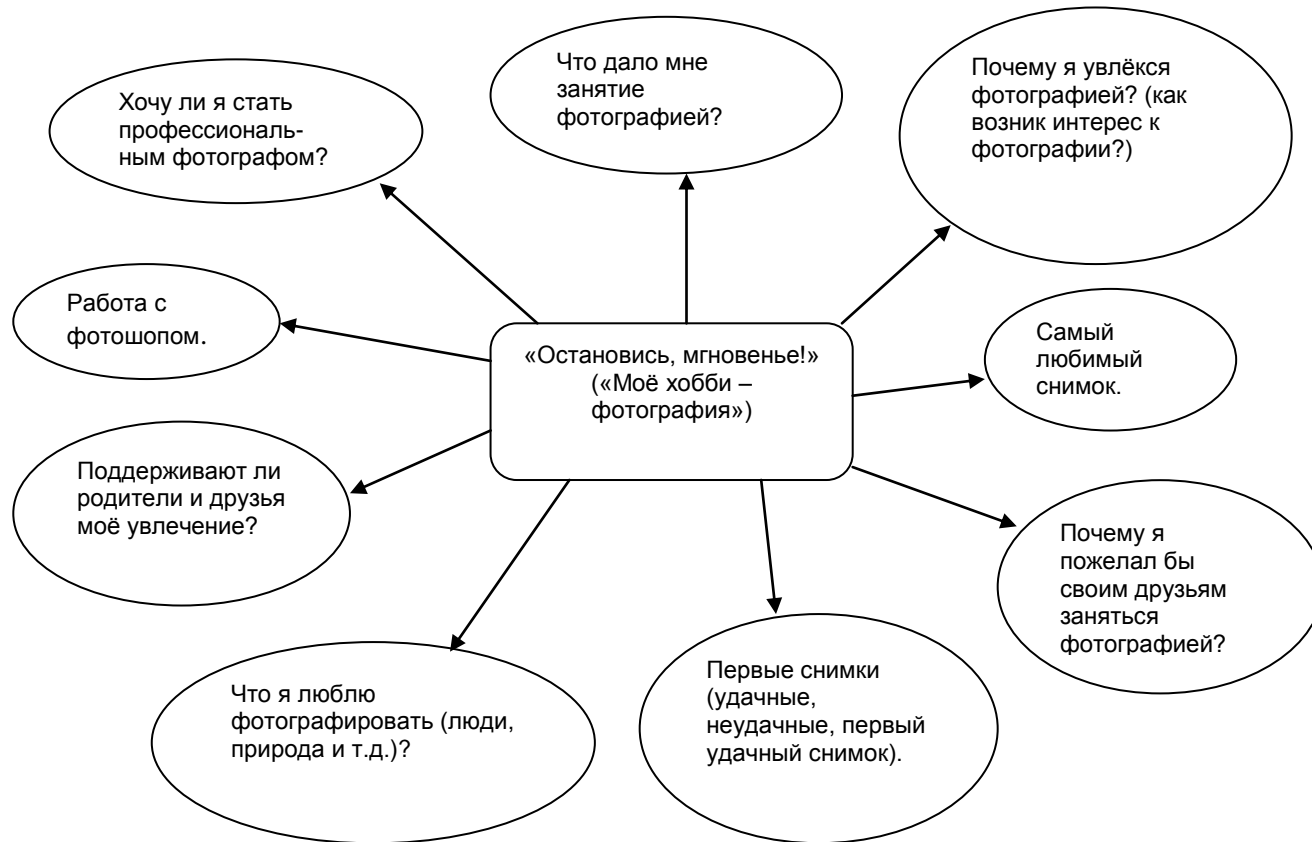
«Остановись, мгновенье!» («Моё хобби – фотография»)

Хочу ли я стать профессиональным фотографом?

Что дало мне занятие фотографией?

Почему я увлёкся фотографией? (как возник интерес к фотографии?)

Работа с фотошопом.

Самый любимый снимок.

Поддерживают ли родители и друзья моё увлечение?

Почему я пожелал бы своим друзьям заняться фотографией?

Что я люблю фотографировать (люди, природа и т.д.)?

Первые снимки (удачные, неудачные, первый удачный снимок).